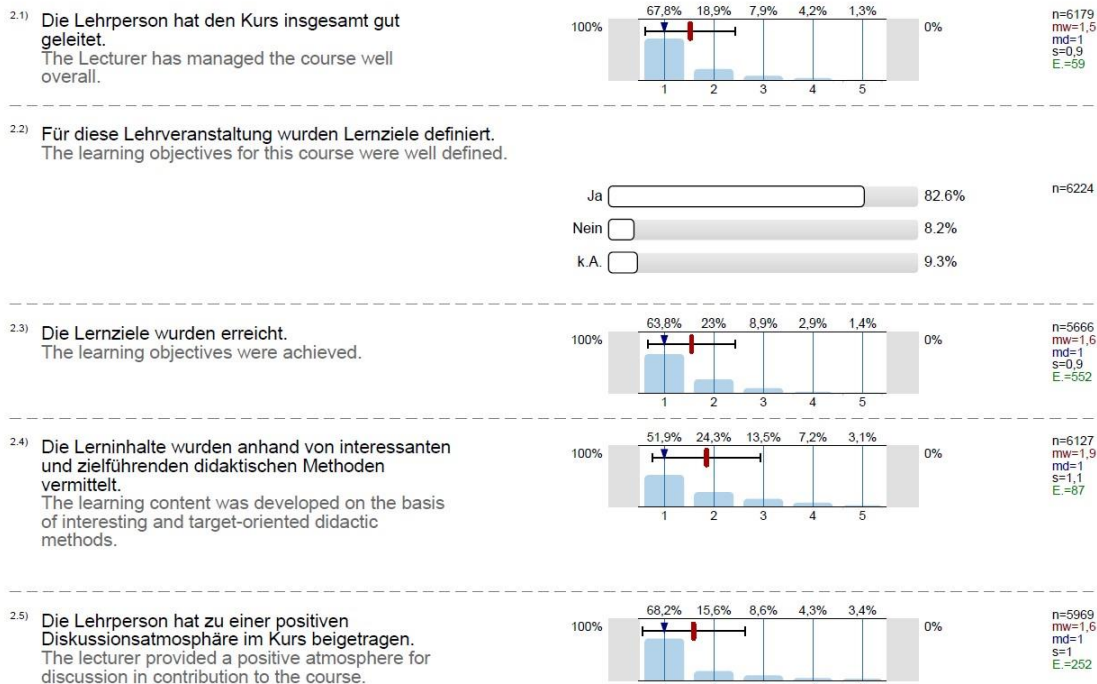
2.1) Die Lehrperson hat den Kurs insgesamt gut geleitet.
The Lecturer has managed the course well overall.

100%
67,8% 18,9% 7,9% 4,2% 1,3%
1 2 3 4 5
0%

n=6179
mw=1,5
md=1
s=0,9
E.=59

2.2) Für diese Lehrveranstaltung wurden Lernziele definiert.
The learning objectives for this course were well defined.

Ja 82.6%
Nein 8.2%
k.A. 9.3%

n=6224

2.3) Die Lernziele wurden erreicht.
The learning objectives were achieved.

100%
63,8% 23% 8,9% 2,9% 1,4%
1 2 3 4 5
0%

n=5666
mw=1,6
md=1
s=0,9
E.=552

2.4) Die Lerninhalte wurden anhand von interessanten und zielführenden didaktischen Methoden vermittelt.
The learning content was developed on the basis of interesting and target-oriented didactic methods.

100%
51,9% 24,3% 13,5% 7,2% 3,1%
1 2 3 4 5
0%

n=6127
mw=1,9
md=1
s=1,1
E.=87

2.5) Die Lehrperson hat zu einer positiven Diskussionsatmosphäre im Kurs beigetragen.
The lecturer provided a positive atmosphere for discussion in contribution to the course.

100%
68,2% 15,6% 8,6% 4,3% 3,4%
0%

n=5969
mw=1,6
md=1
s=1
E.=252